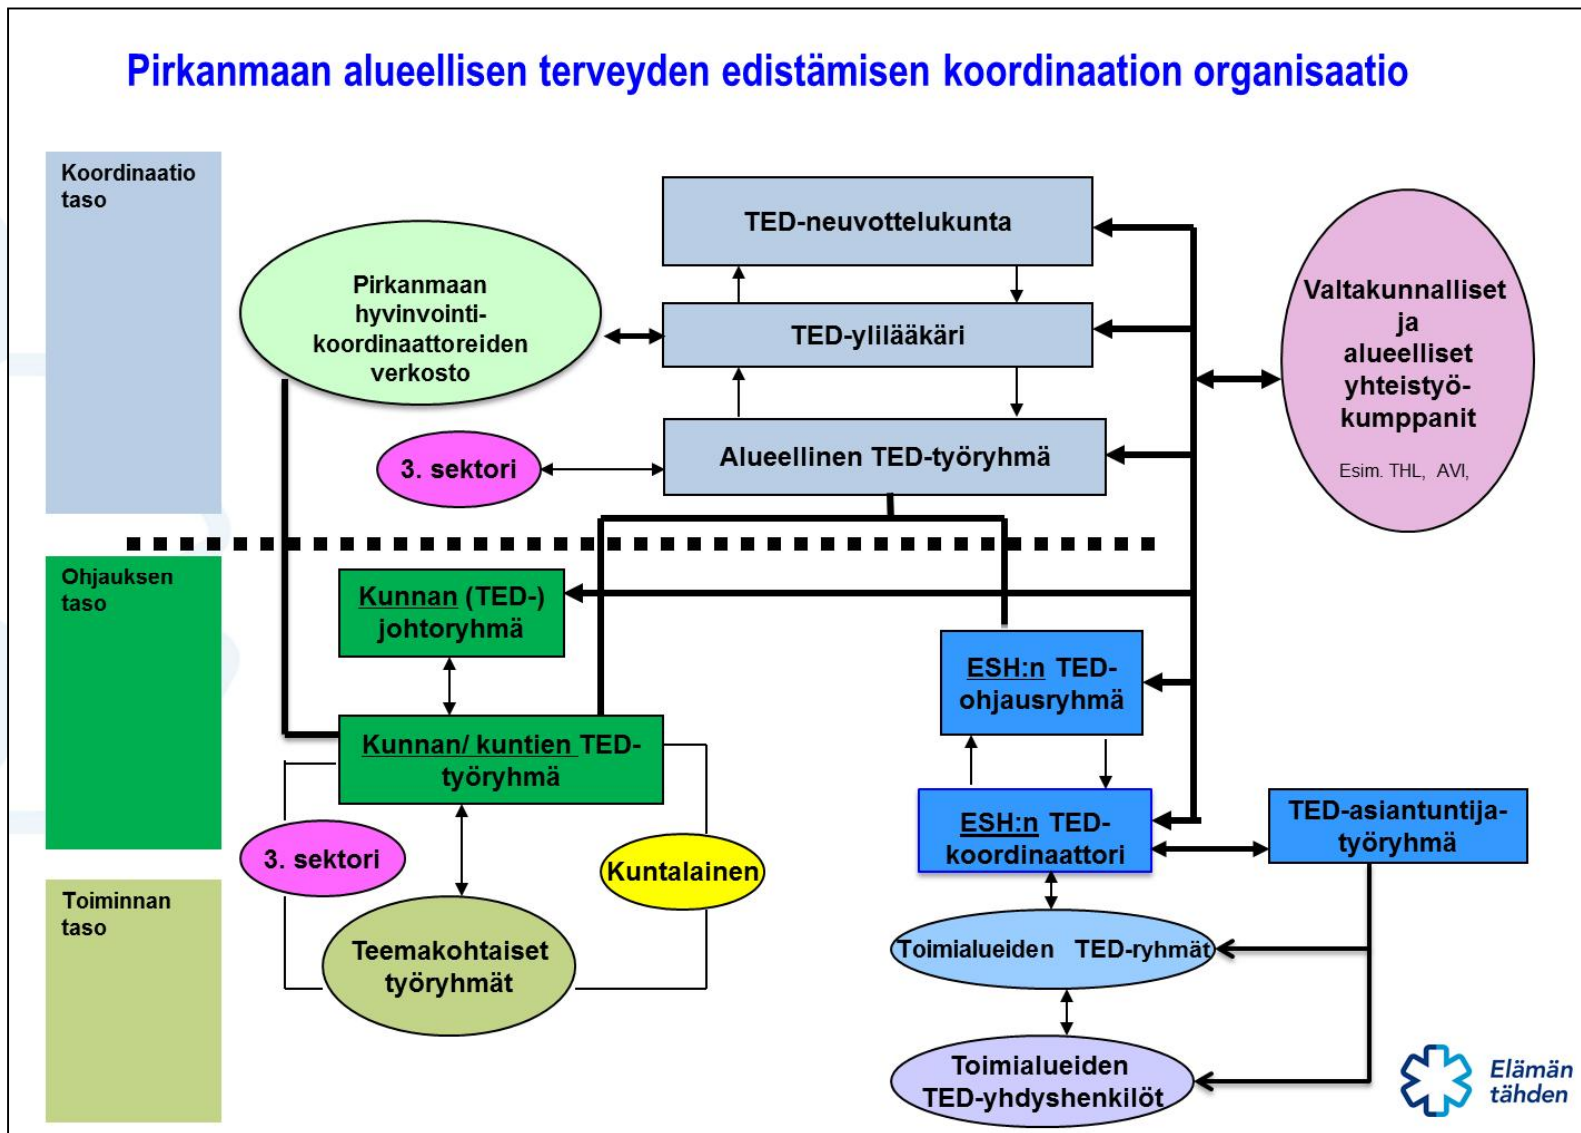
Pirkanmaan alueellisen terveyden edistämisen koordinaation organisaatio

Koordinaatio taso

Ohjauksen taso

Toiminnan taso

TED-neuvottelukunta

Pirkanmaan hyvinvointikoordinaattoreiden verkosto

TED-ylilääkäri

Valtakunnalliset ja alueelliset yhteistyökumppanit

Esim. THL, AVI,

3. sektori

Alueellinen TED-työryhmä

Kunnan (TED-) johtoryhmä

ESH:n TED-ohjausryhmä

Kunnan/ kuntien TED-työryhmä

ESH:n TED-koordinaattori

TED-asiantuntijatyöryhmä

3. sektori

Kuntalainen

Teemakohtaiset työryhmät

Toimialueiden TED-ryhmät

Toimialueiden TED-yhdyshenkilöt

Elämän tähden